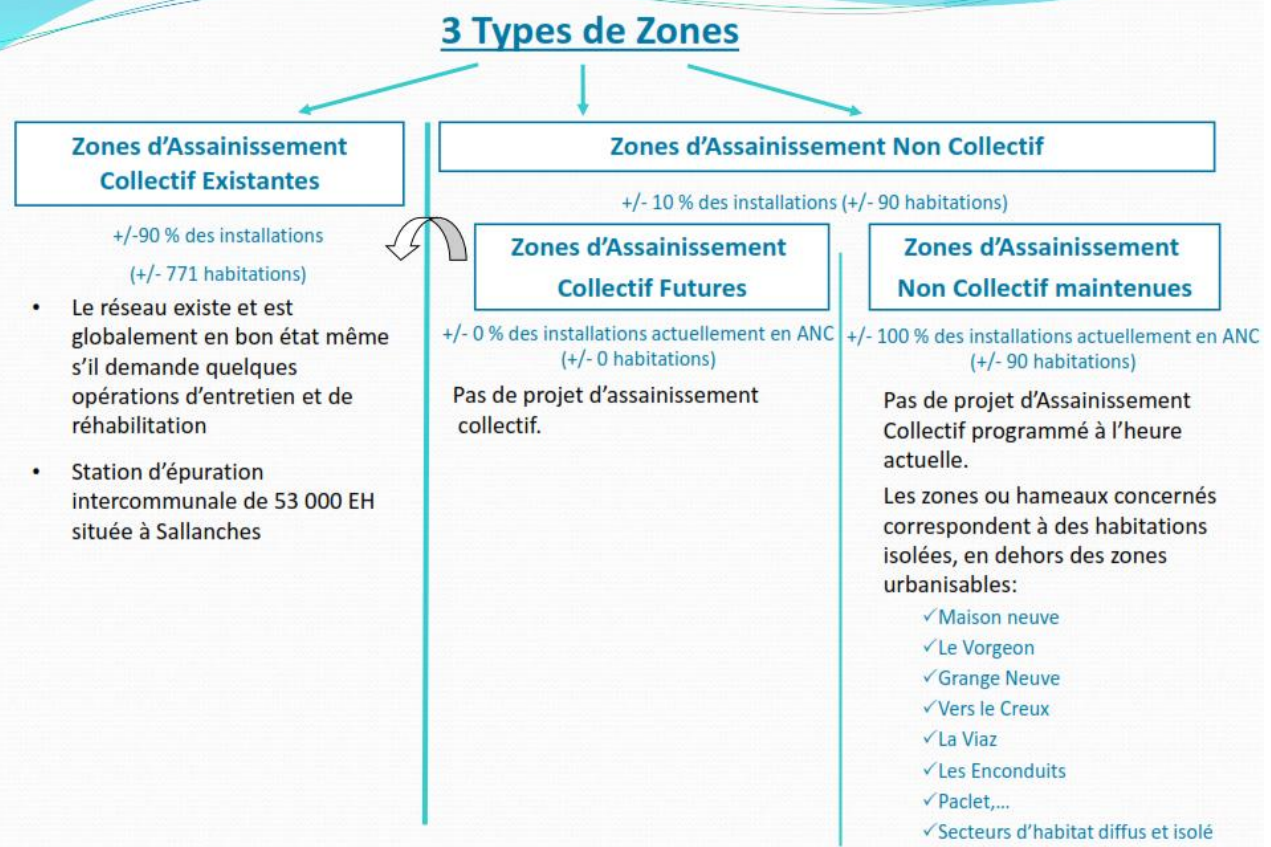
3 Types de Zones

Zones d'Assainissement Collectif Existantes

+/-90 % des installations

(+/- 771 habitations)

- Le réseau existe et est globalement en bon état même s'il demande quelques opérations d'entretien et de réhabilitation

- Station d'épuration intercommunale de 53 000 EH située à Sallanches

Zones d'Assainissement Non Collectif

+/- 10 % des installations (+/- 90 habitations)

Zones d'Assainissement Collectif Futures

+/- 0 % des installations actuellement en ANC (+/- 0 habitations)

Pas de projet d'assainissement collectif.

Zones d'Assainissement Non Collectif maintenues

+/- 100 % des installations actuellement en ANC (+/- 90 habitations)

Pas de projet d'Assainissement Collectif programmé à l'heure actuelle.

Les zones ou hameaux concernés correspondent à des habitations isolées, en dehors des zones urbanisables:

✓Maison neuve
✓Le Vorgeon
✓Grange Neuve
✓Vers le Creux
✓La Viaz
✓Les Enconduits
✓Paclet,...
✓Secteurs d'habitat diffus et isolé